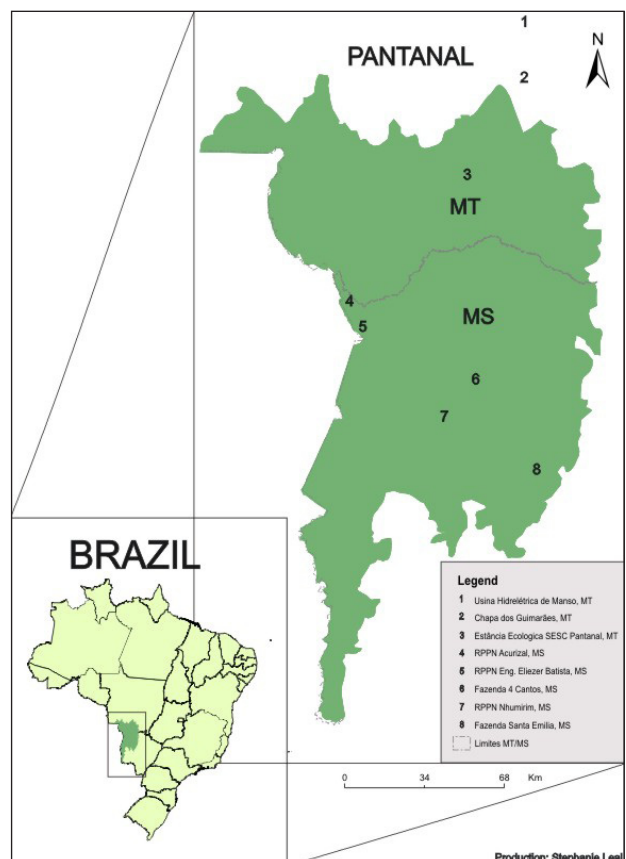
PANTANAL

1

2

N

3

MT

4

5

MS

6

7

8

BRAZIL

Legend

1 Usina Hidrelétrica de Manso, MT

2 Chapa dos Guimarães, MT

3 Estância Ecologica SESC Pantanal, MT

4 RPPN Acurizal, MS

5 RPPN Eng. Eliezer Batista, MS

6 Fazenda 4 Cantos, MS

7 RPPN Nhumirim, MS

8 Fazenda Santa Emilia, MS

Limites MT/MS

0 34 68 Km

Production: Stephanie Leal